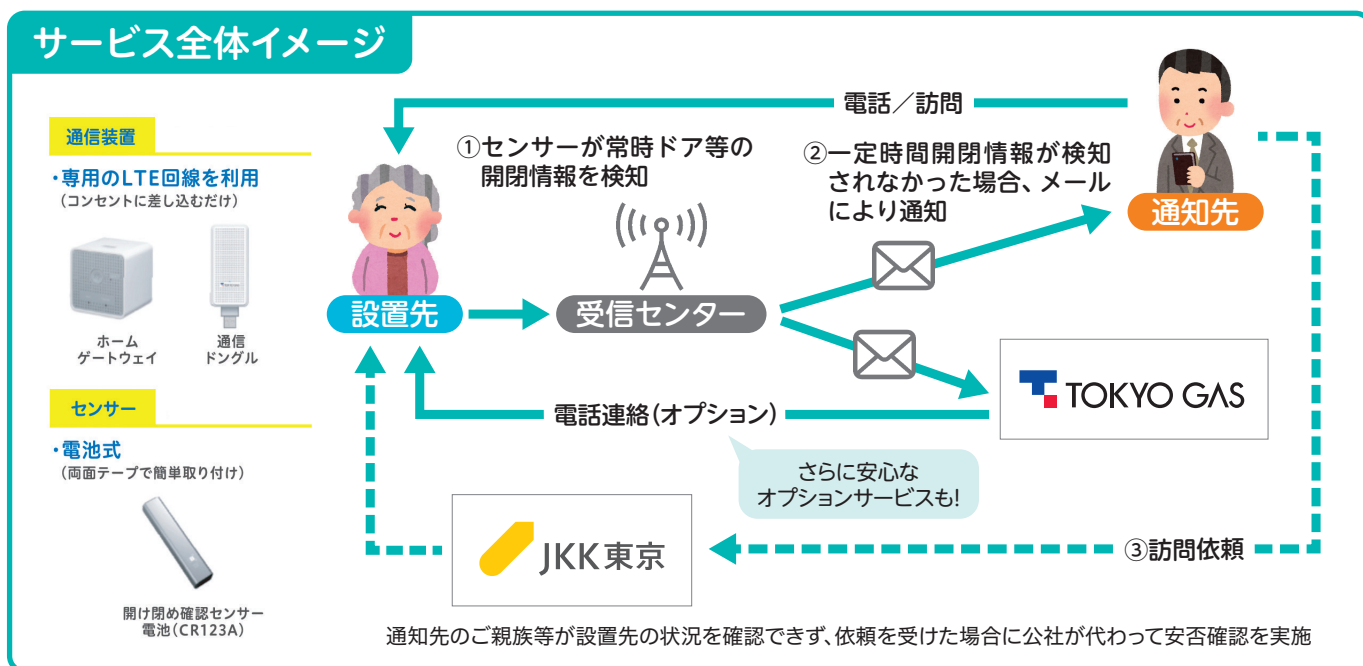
サービス全体イメージ

通信装置

・専用のLTE回線を利用
（コンセントに差し込むだけ）

ホーム
ゲートウェイ

通信
ドングル

センサー

・電池式
（両面テープで簡単取り付け）

開け閉め確認センサー
電池（CR123A）

電話／訪問

①センサーが常時ドア等の開閉情報を検知

②一定時間開閉情報が検知されなかった場合、メールにより通知

通知先

設置先

受信センター

TOKYO GAS

電話連絡（オプション）

さらに安心な
オプションサービスも!

JKK東京

③訪問依頼

通知先のご親族等が設置先の状況を確認できず、依頼を受けた場合に公社が代わって安否確認を実施